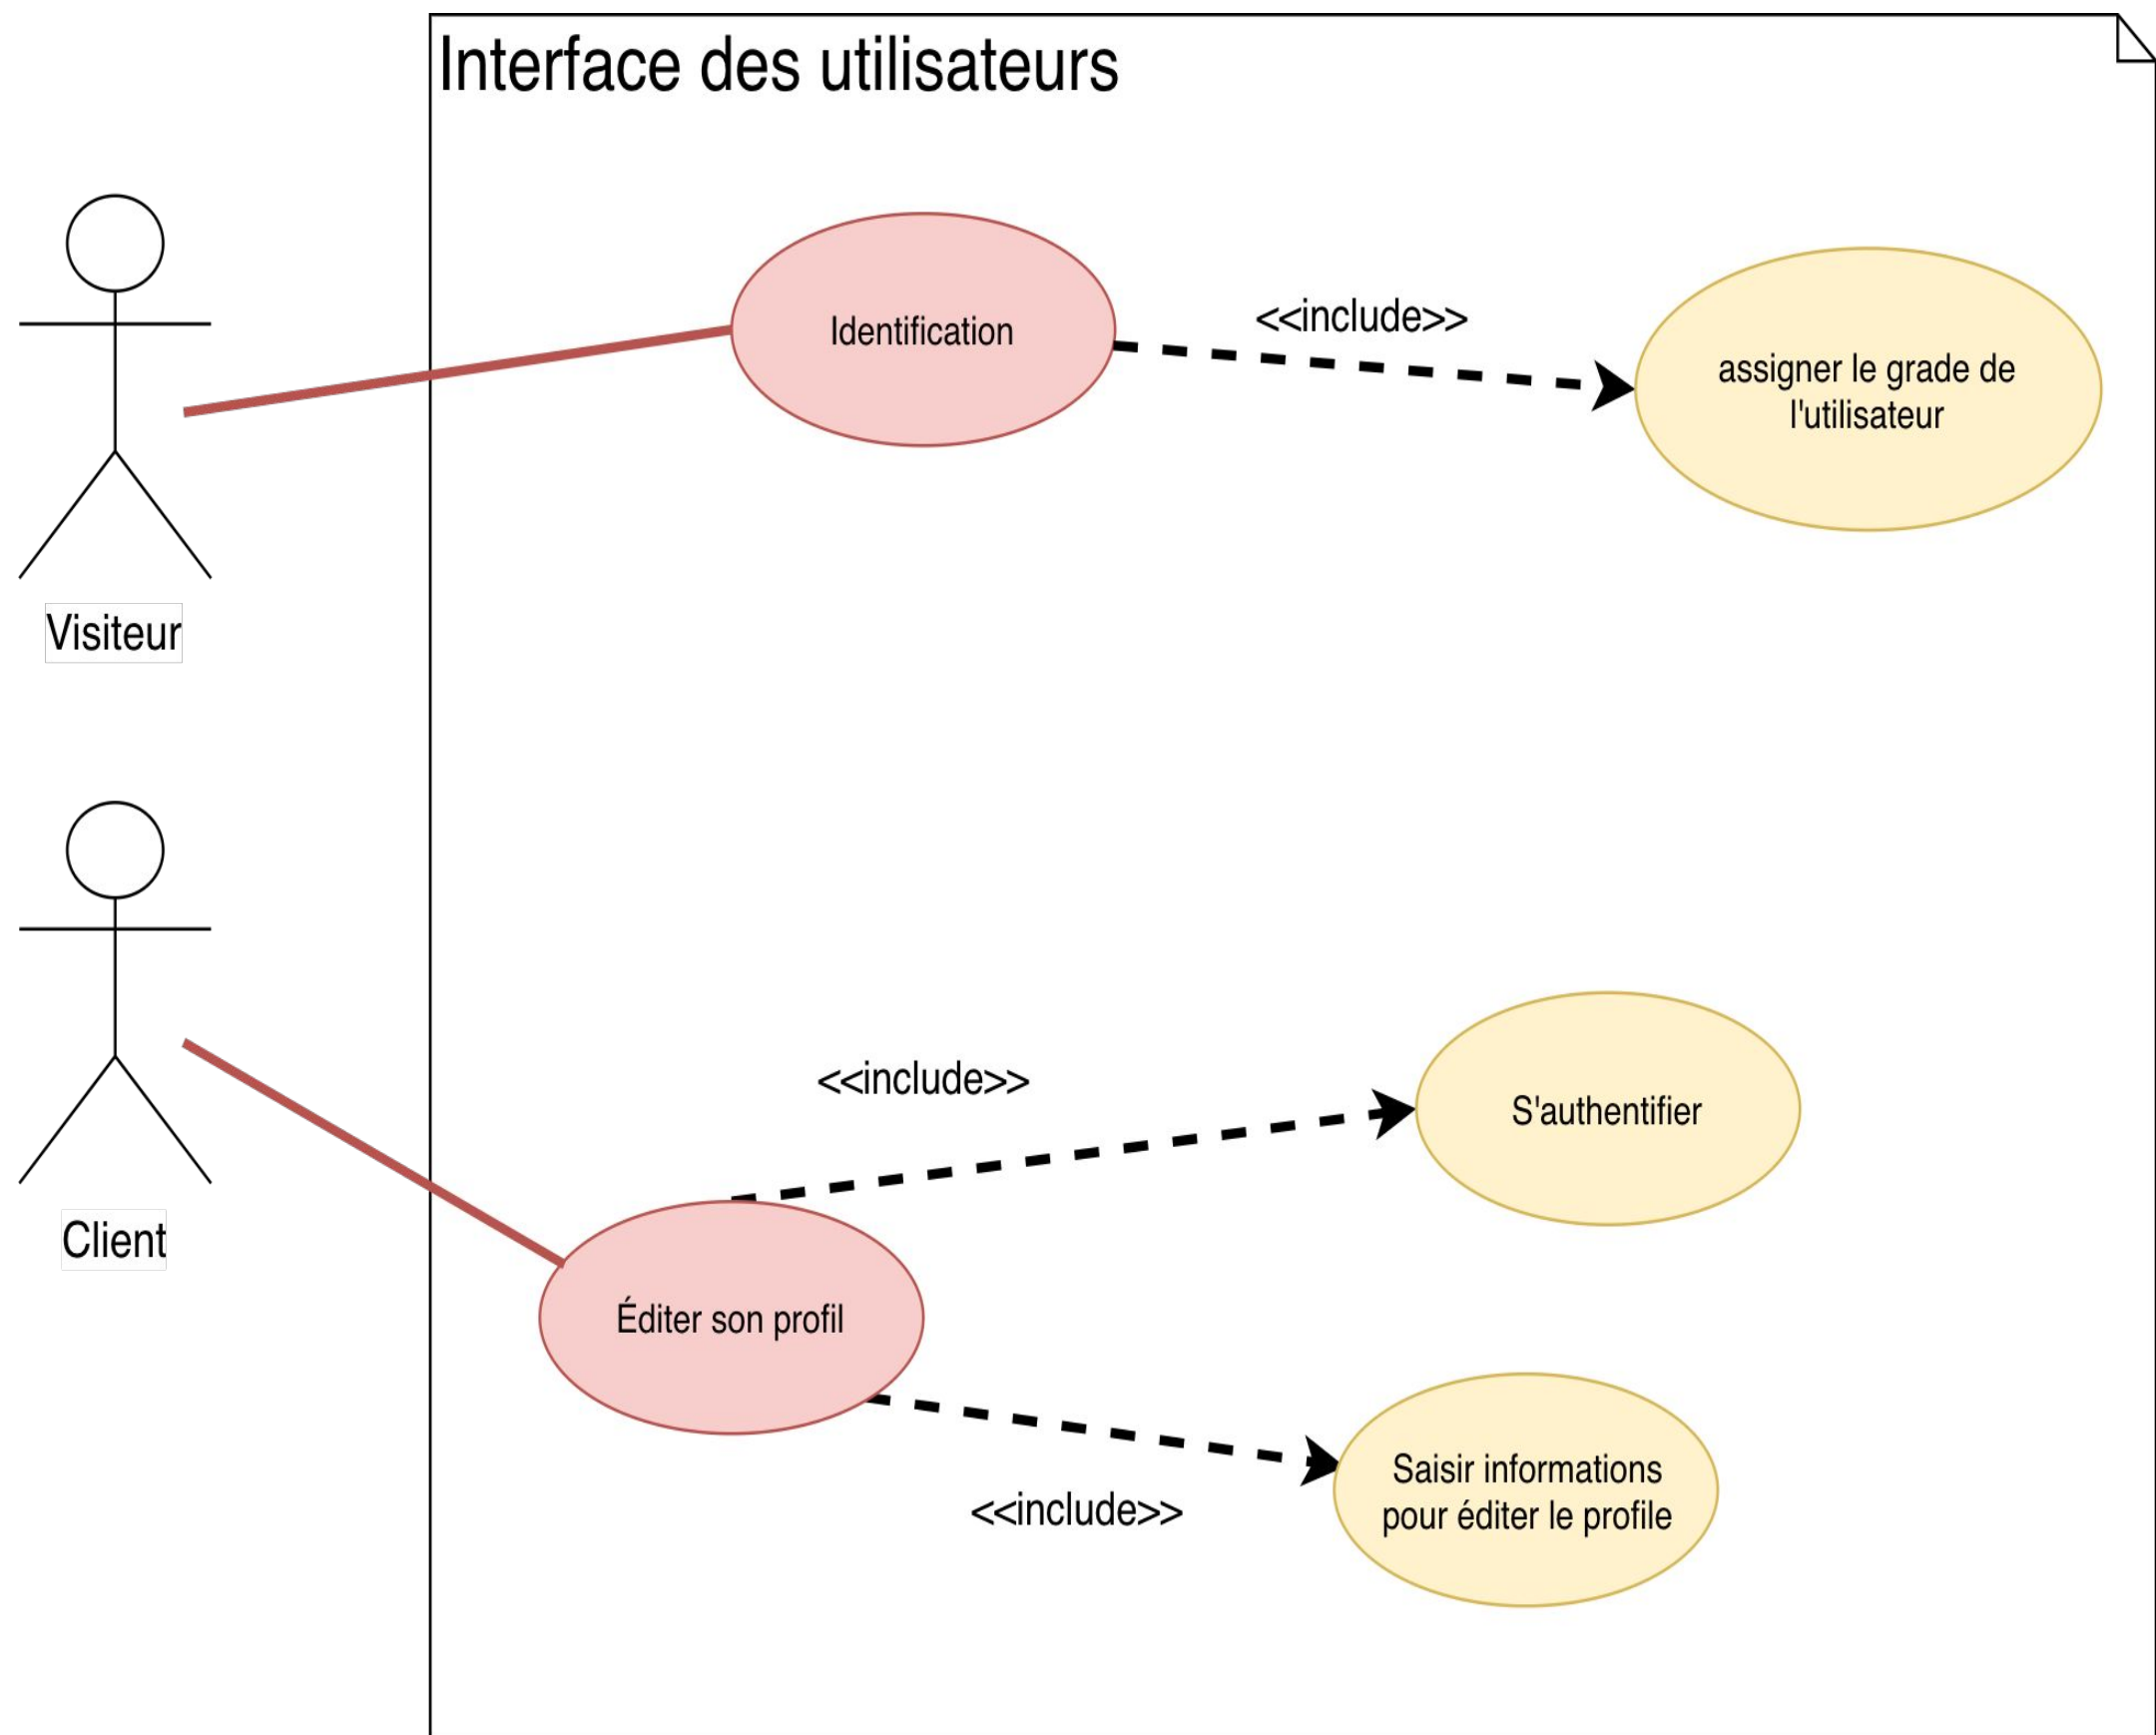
Interface des utilisateurs

Visiteur

Identification

<<include>>

assigner le grade de l'utilisateur

Client

<<include>>

S'authentifier

Éditer son profil

<<include>>

Saisir informations pour éditer le profile